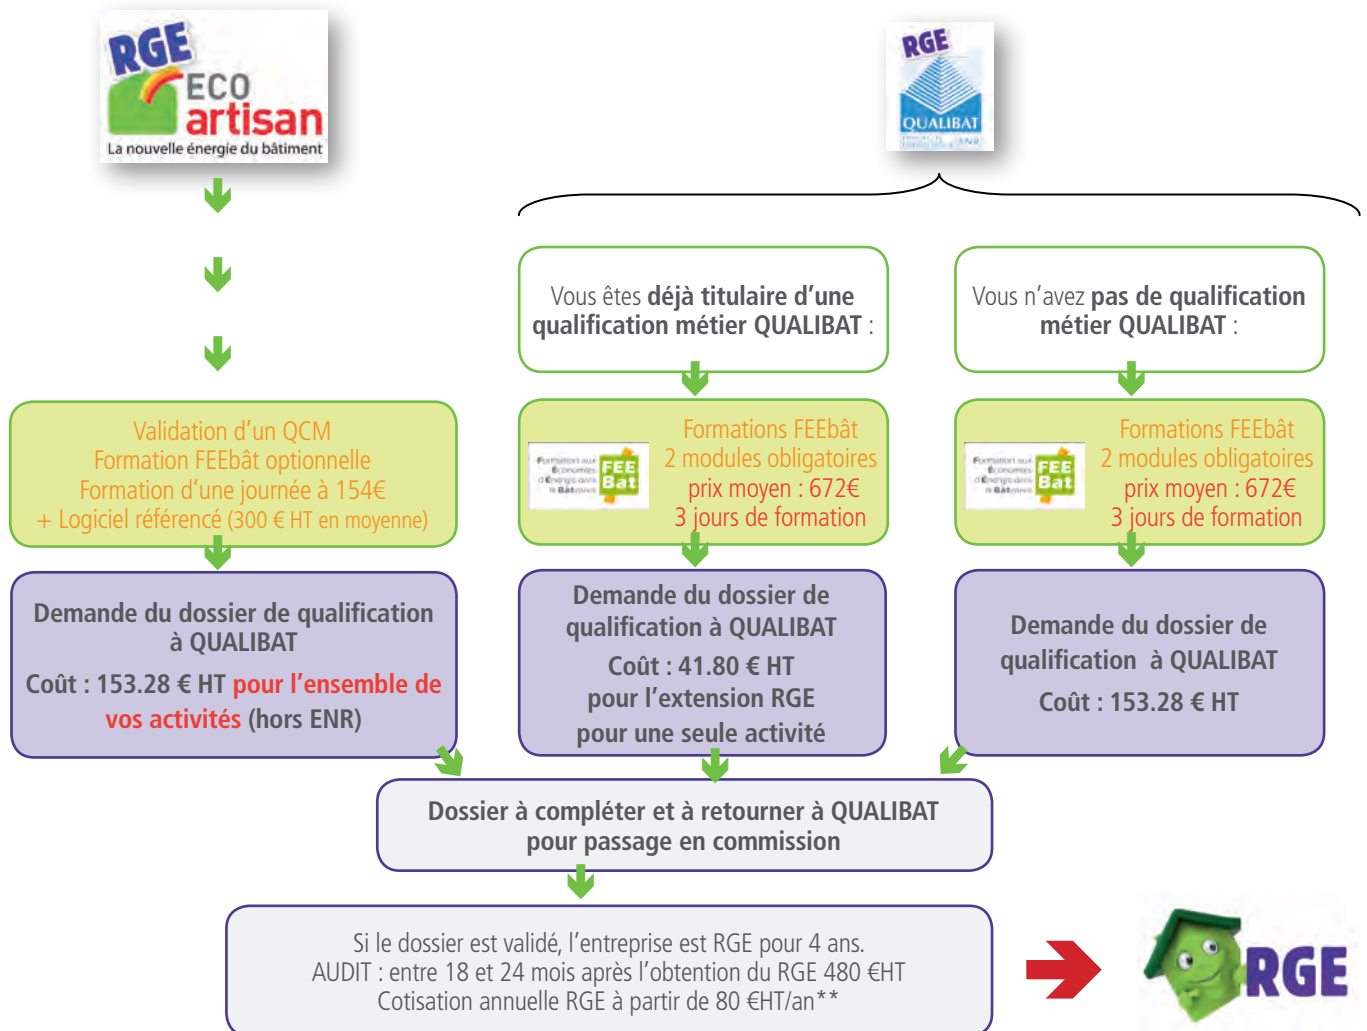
RGE ECO artisan
La nouvelle énergie du bâtiment

RGE
QUALIBAT

Vous êtes déjà titulaire d'une qualification métier QUALIBAT :

Vous n'avez pas de qualification métier QUALIBAT :

Validation d'un QCM
Formation FEEbât optionnelle
Formation d'une journée à 154€
+ Logiciel référencé (300 € HT en moyenne)

FEE Bat
Formations FEEbât
2 modules obligatoires
prix moyen : 672€
3 jours de formation

FEE Bat
Formations FEEbât
2 modules obligatoires
prix moyen : 672€
3 jours de formation

Demande du dossier de qualification à QUALIBAT
Coût : 153.28 € HT pour l'ensemble de vos activités (hors ENR)

Demande du dossier de qualification à QUALIBAT
Coût : 41.80 € HT
pour l'extension RGE
pour une seule activité

Demande du dossier de qualification à QUALIBAT
Coût : 153.28 € HT

Dossier à compléter et à retourner à QUALIBAT pour passage en commission

Si le dossier est validé, l'entreprise est RGE pour 4 ans.
AUDIT : entre 18 et 24 mois après l'obtention du RGE 480 €HT
Cotisation annuelle RGE à partir de 80 €HT/an**

RGE